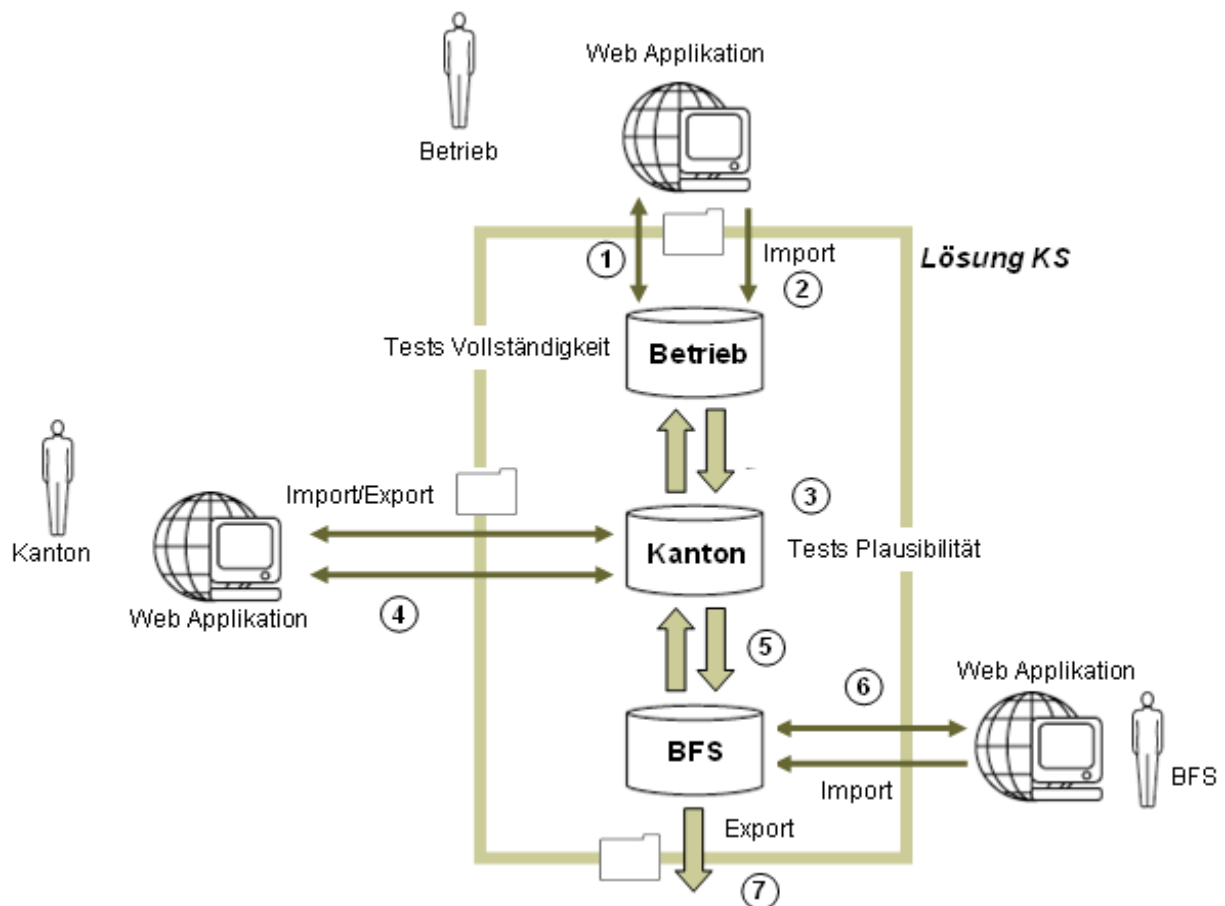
Betrieb

Web Applikation

1

Import

2

Lösung KS

Tests Vollständigkeit

Betrieb

Kanton

Import/Export

3

Kanton

Tests Plausibilität

Web Applikation

4

5

Web Applikation

6

BFS

BFS

Import

Export

7